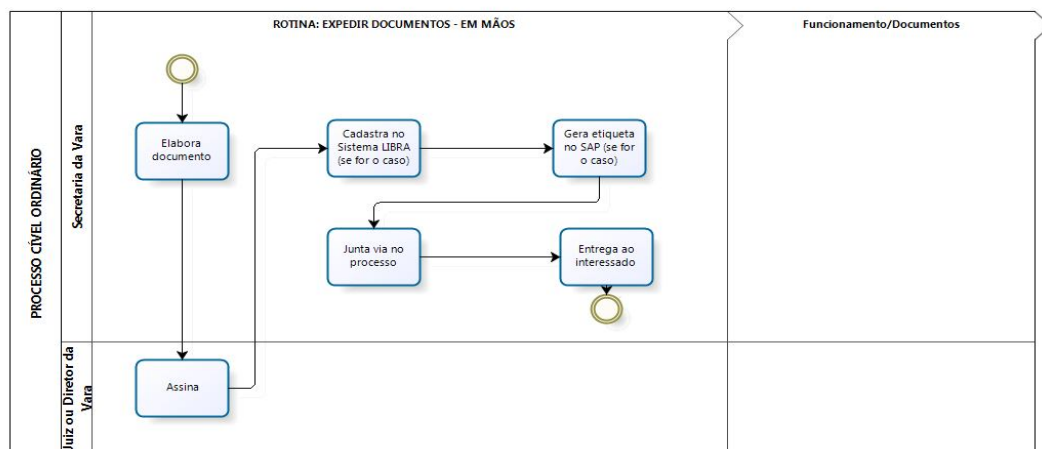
ROTINA: EXPEDIR DOCUMENTOS - EM MÃOS

Funcionamento/Documentos

PROCESSO CÍVEL ORDINÁRIO

Secretaria da Vara

Elabora documento

Cadastra no Sistema LIBRA (se for o caso)

Gera etiqueta no SAP (se for o caso)

Junta via no processo

Entrega ao interessado

Juiz ou Diretor da Vara

Assina